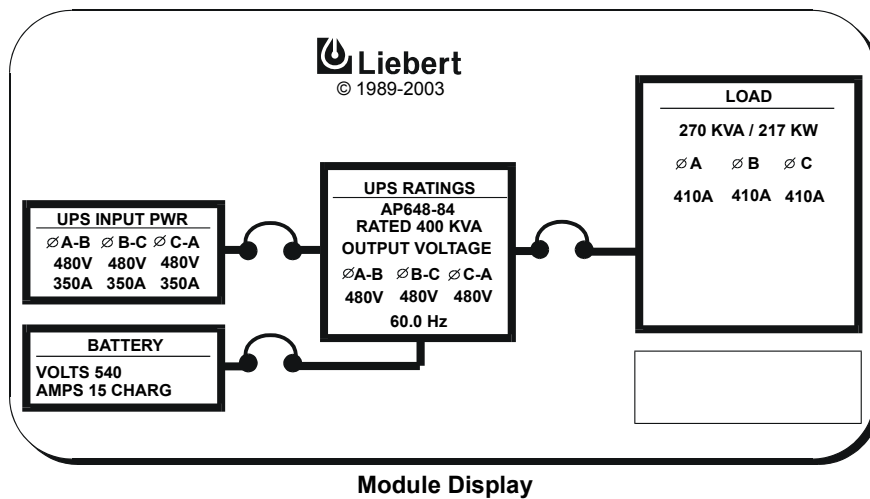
Liebert
© 1989-2003

UPS INPUT PWR

| ∅A-B | ∅B-C | ∅C-A |
|---|---|---|
| 480V | 480V | 480V |
| 350A | 350A | 350A |

BATTERY
VOLTS 540
AMPS 15 CHARG

UPS RATINGS
AP648-84
RATED 400 KVA
OUTPUT VOLTAGE

| ∅A-B | ∅B-C | ∅C-A |
|---|---|---|
| 480V | 480V | 480V |

60.0 Hz

LOAD
270 KVA / 217 KW

| ∅A | ∅B | ∅C |
|---|---|---|
| 410A | 410A | 410A |

Module Display